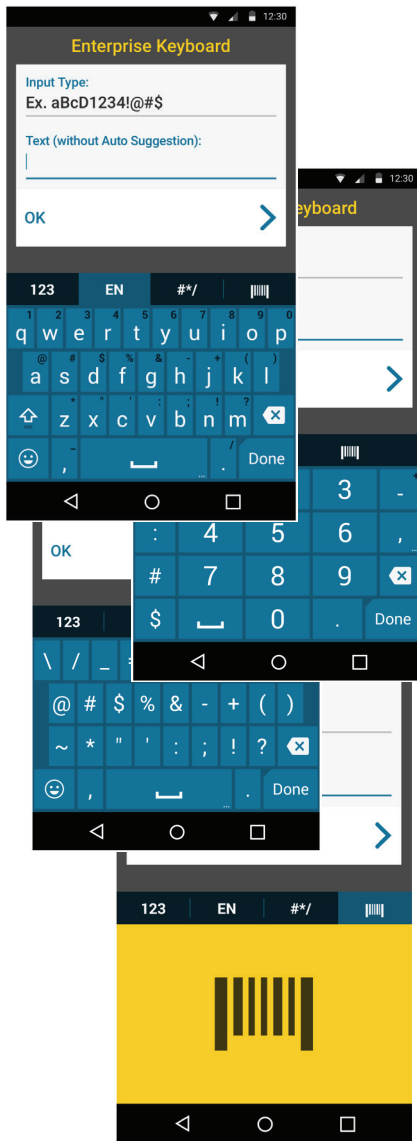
12:30
Enterprise Keyboard
Input Type:
Ex. aBcD1234!@#$
Text (without Auto Suggestion):
OK

123 EN #*/
1 2 3 4 5 6 7 8 9 0
q w e r t y u i o p
@ # $ % & - + ( )
a s d f g h j k l
* " ' : ; ! ?
z x c v b n m
, . /
Done

12:30
eyboard

3 -
: 4 5 6 ,
# 7 8 9
$ 0 . Done

OK

123
\ / _ =
@ # $ % & - + ( )
~ * " ' : ; ! ?
, .
Done

123 EN #*/